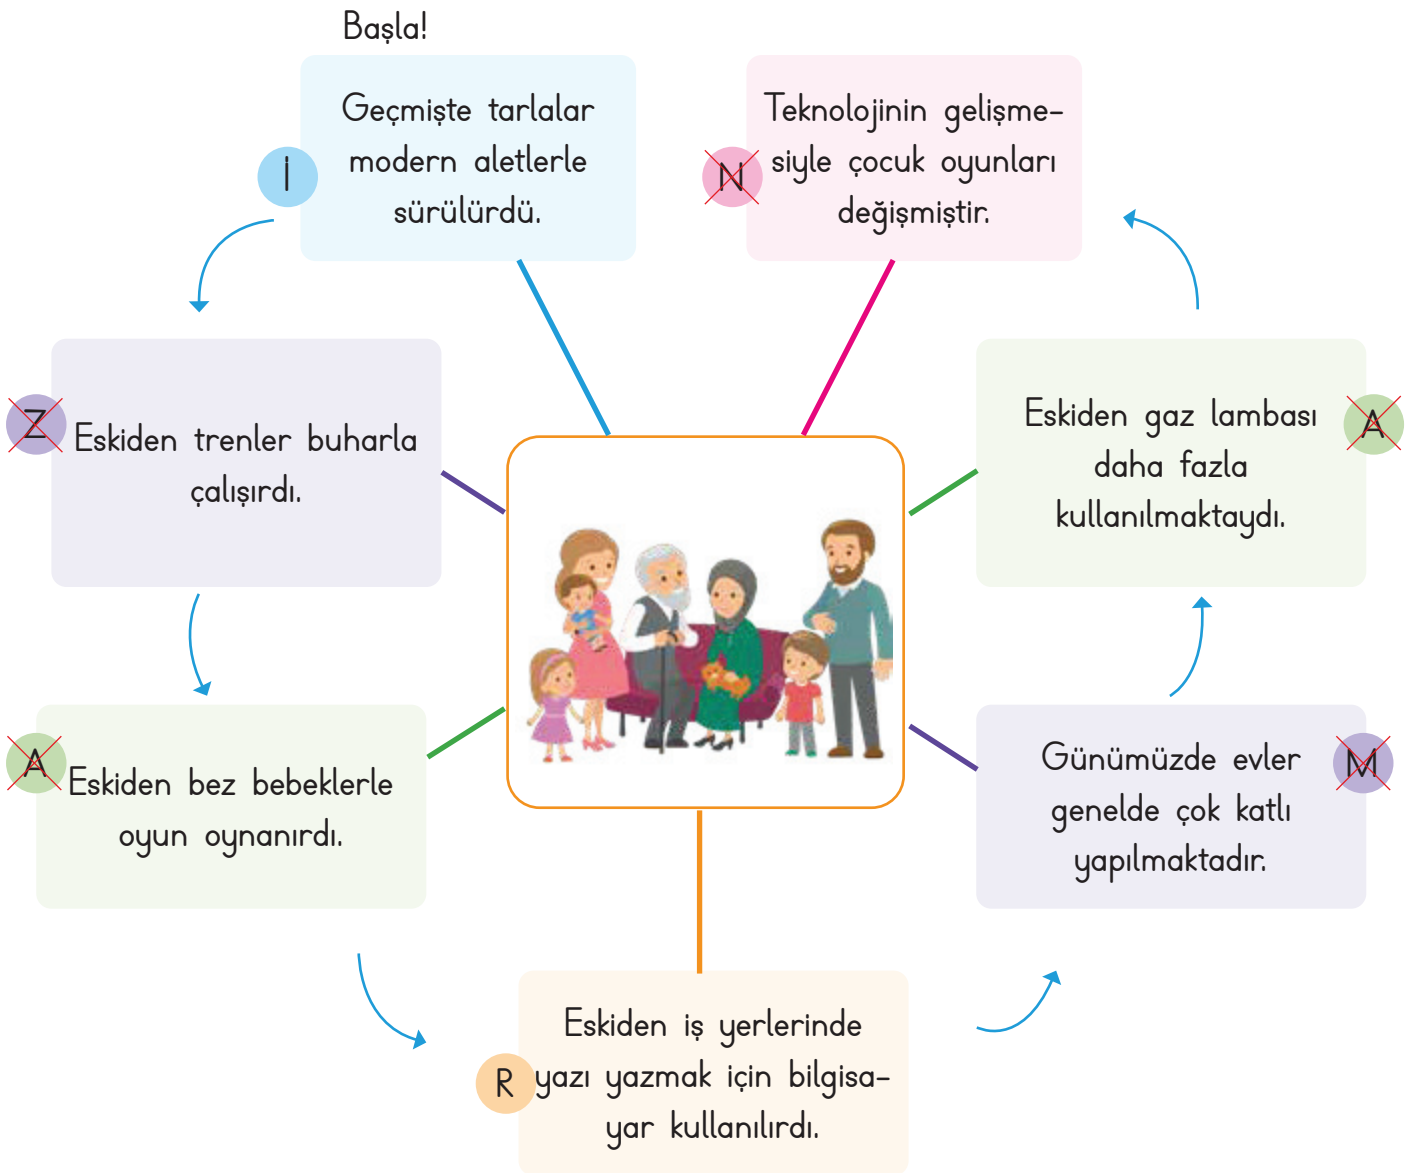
Başla!

İ

Geçmişte tarlalar modern aletlerle sürülürdü.

Z

Eskiden trenler buharla çalışırdı.

A

Eskiden bez bebeklerle oyun oynanırdı.

R

Eskiden iş yerlerinde yazı yazmak için bilgisayar kullanılırdı.

M

Günümüzde evler genelde çok katlı yapılmaktadır.

A

Eskiden gaz lambası daha fazla kullanılmaktaydı.

N

Teknolojinin gelişmesiyle çocuk oyunları değişmiştir.